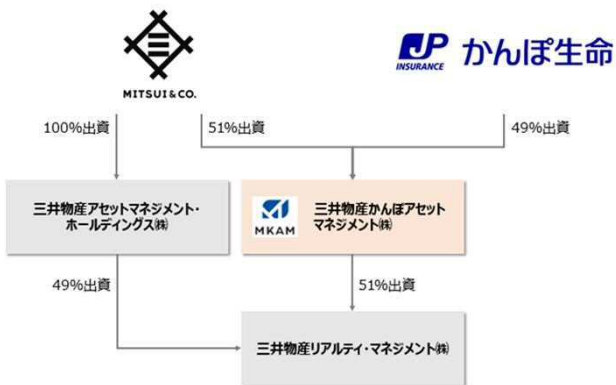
MITSUI & CO.

JP INSURANCE かんぽ生命

100%出資

51%出資

49%出資

三井物産アセットマネジメント・ホールディングス㈱

MKAM

三井物産かんぽアセットマネジメント㈱

49%出資

51%出資

三井物産リアルティ・マネジメント㈱